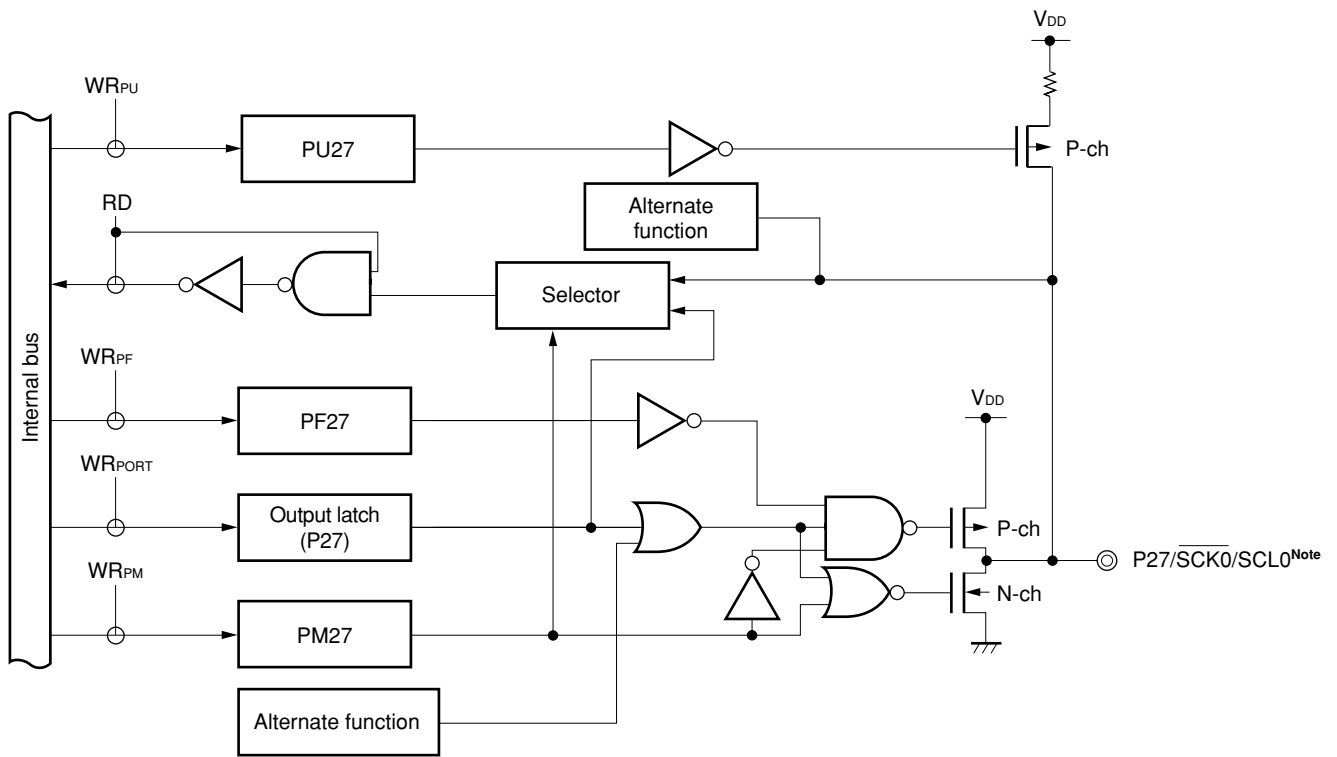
$V_{DD}$

$WR_{PU}$

PU27

P-ch

Alternate function

RD

Selector

Internal bus

$WR_{PF}$

PF27

$V_{DD}$

$WR_{PORT}$

Output latch (P27)

P-ch

P27/$\overline{SCK0}$/SCL0$^{Note}$

$WR_{PM}$

N-ch

PM27

Alternate function